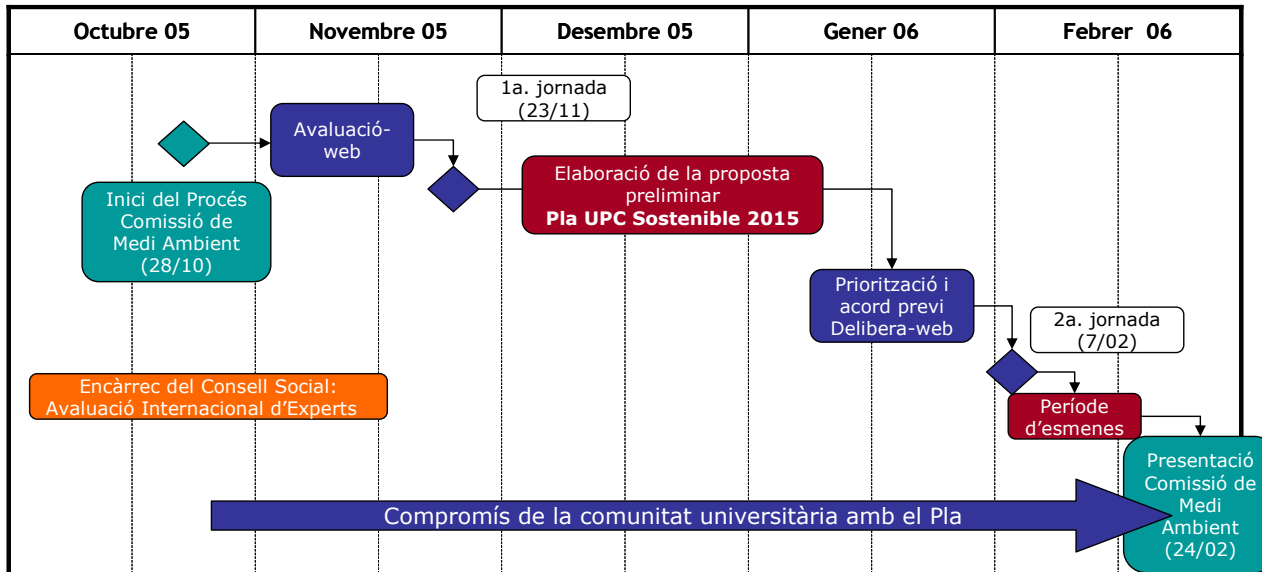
| Octubre 05 | Novembre 05 | Desembre 05 | Gener 06 | Febrer 06 |
|---|---|---|---|---|

1a. jornada (23/11)

Avaluació-web

Inici del Procés Comissió de Medi Ambient (28/10)

Elaboració de la proposta preliminar **Pla UPC Sostenible 2015**

Priorització i acord previ Delibera-web

2a. jornada (7/02)

Encàrrec del Consell Social: Avaluació Internacional d'Experts

Període d'esmenes

Presentació Comissió de Medi Ambient (24/02)

Compromís de la comunitat universitària amb el Pla